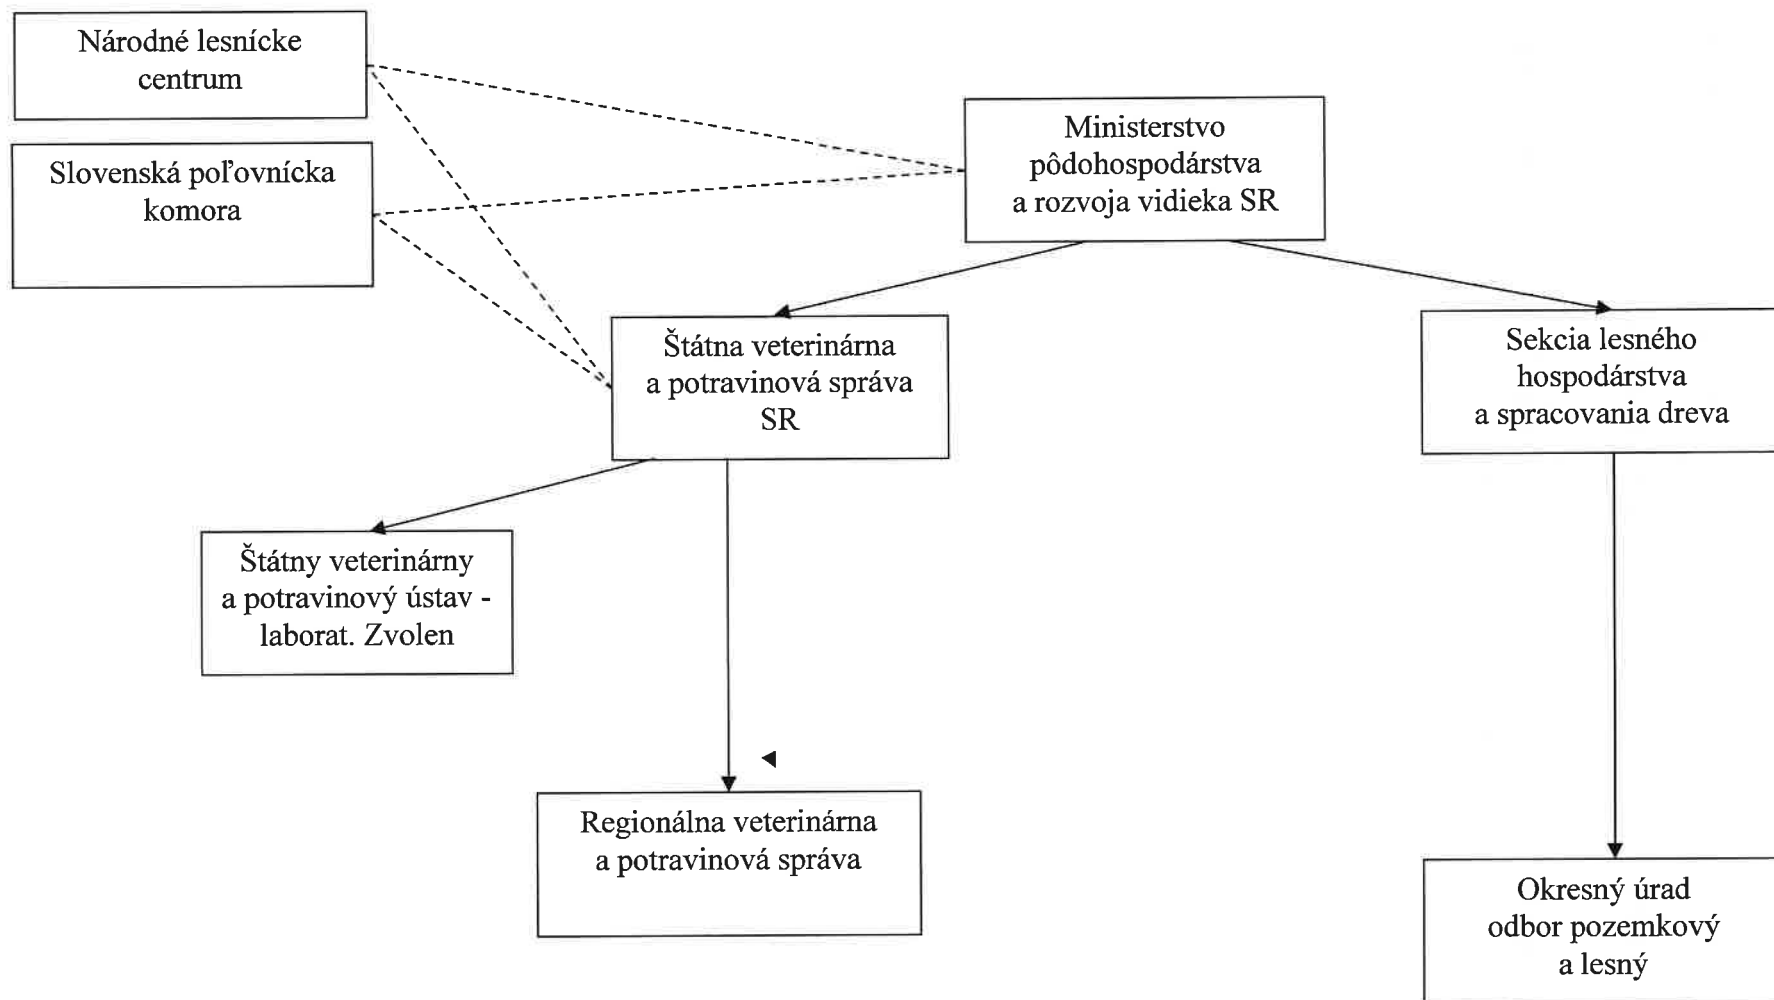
Národné lesnícke centrum

Slovenská poľovnícka komora

Ministerstvo pôdohospodárstva a rozvoja vidieka SR

Štátna veterinárna a potravinová správa SR

Sekcia lesného hospodárstva a spracovania dreva

Štátny veterinárny a potravinový ústav - laborat. Zvolen

Regionálna veterinárna a potravinová správa

Okresný úrad odbor pozemkový a lesný